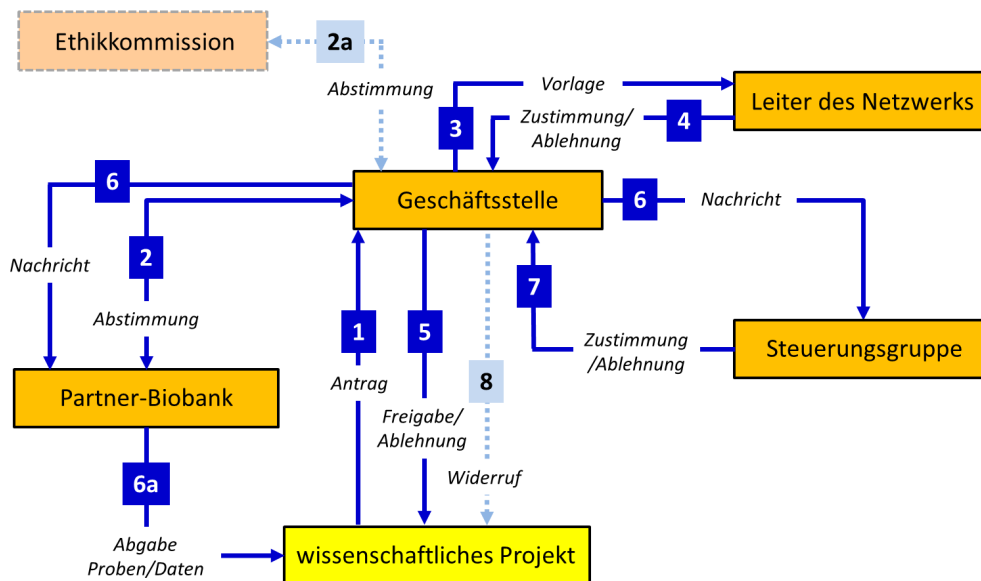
Ethikkommission

2a

Abstimmung

Vorlage

Leiter des Netzwerks

3

Zustimmung/ Ablehnung

4

6

Geschäftsstelle

6

Nachricht

Nachricht

2

7

Abstimmung

1

5

Zustimmung /Ablehnung

Steuerungsgruppe

8

Antrag

Partner-Biobank

Freigabe/ Ablehnung

Widerruf

6a

Abgabe Proben/Daten

wissenschaftliches Projekt